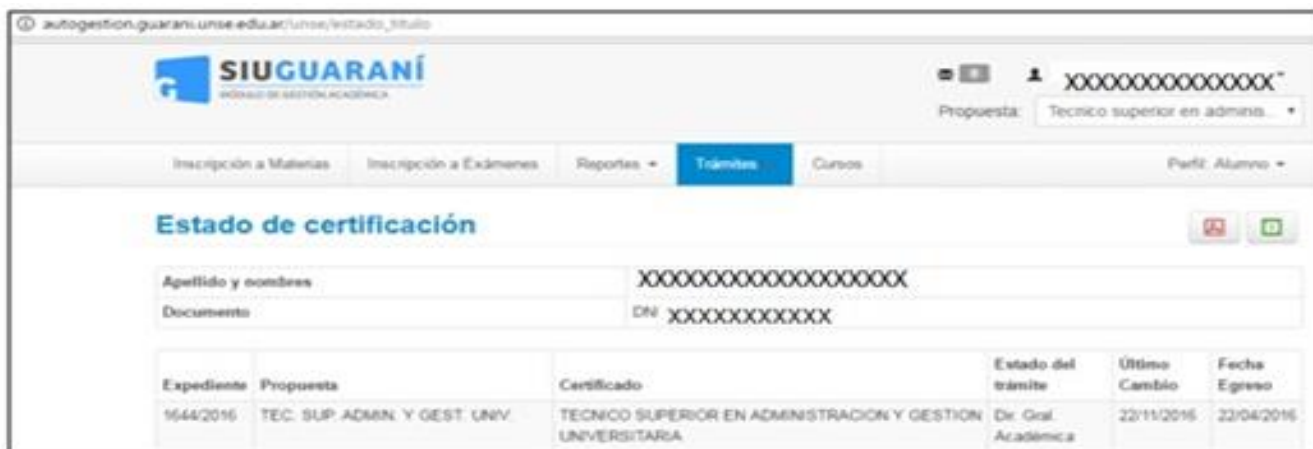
autogestion.guarani.unse.edu.ar/unse/estado_titulo

SIUGUARANÍ
MÓDULO DE GESTIÓN ACADÉMICA

XXXXXXXXXXXXXX
Propuesta: Tecnico superior en adminis...

Inscripción a Materias | Inscripción a Exámenes | Reportes | Trámites | Cursos | Perfil: Alumno

Estado de certificación

| Apellido y nombres | XXXXXXXXXXXXXXXXXX |
|---|---|
| Documento | DNI XXXXXXXXXXX |

| Expediente | Propuesta | Certificado | Estado del trámite | Último Cambio | Fecha Egreso |
|---|---|---|---|---|---|
| 1644/2016 | TEC. SUP. ADMIN. Y GEST. UNIV. | TECNICO SUPERIOR EN ADMINISTRACION Y GESTION UNIVERSITARIA | Dir. Gral. Académica | 22/11/2016 | 22/04/2016 |